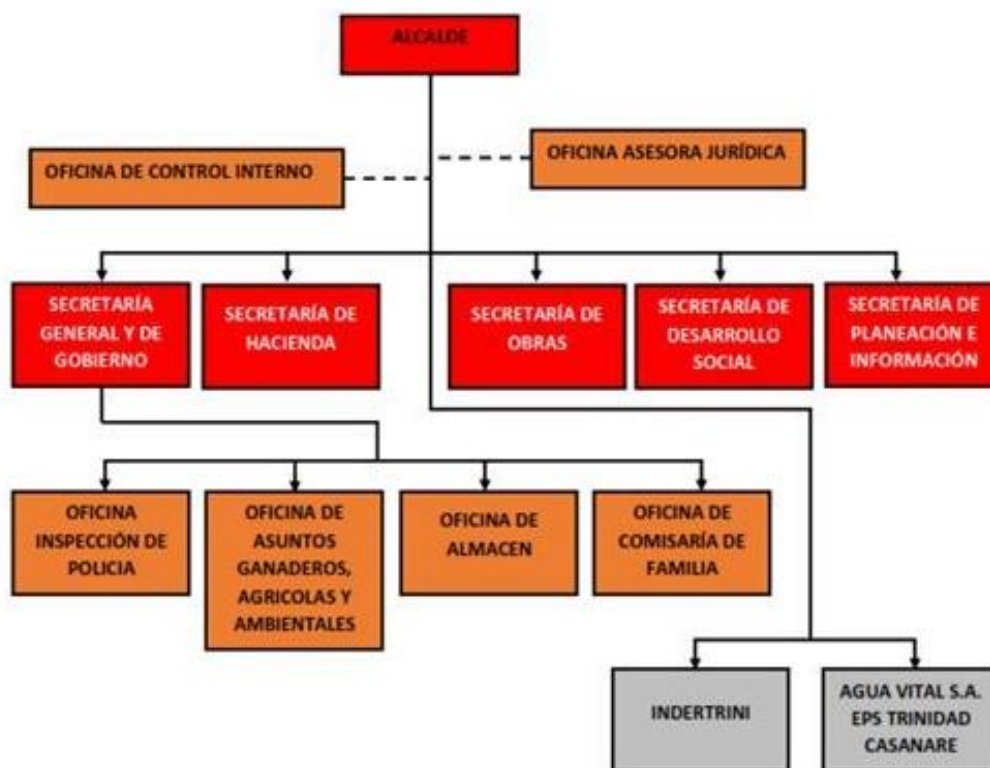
ALCALDE

OFICINA DE CONTROL INTERNO

OFICINA ASESORA JURÍDICA

SECRETARÍA GENERAL Y DE GOBIERNO

SECRETARÍA DE HACIENDA

SECRETARÍA DE OBRAS

SECRETARÍA DE DESARROLLO SOCIAL

SECRETARÍA DE PLANEACIÓN E INFORMACIÓN

OFICINA INSPECCIÓN DE POLICIA

OFICINA DE ASUNTOS GANADEROS, AGRICOLAS Y AMBIENTALES

OFICINA DE ALMACEN

OFICINA DE COMISARÍA DE FAMILIA

INDERTRINI

AGUA VITAL S.A. EPS TRINIDAD CASANARE